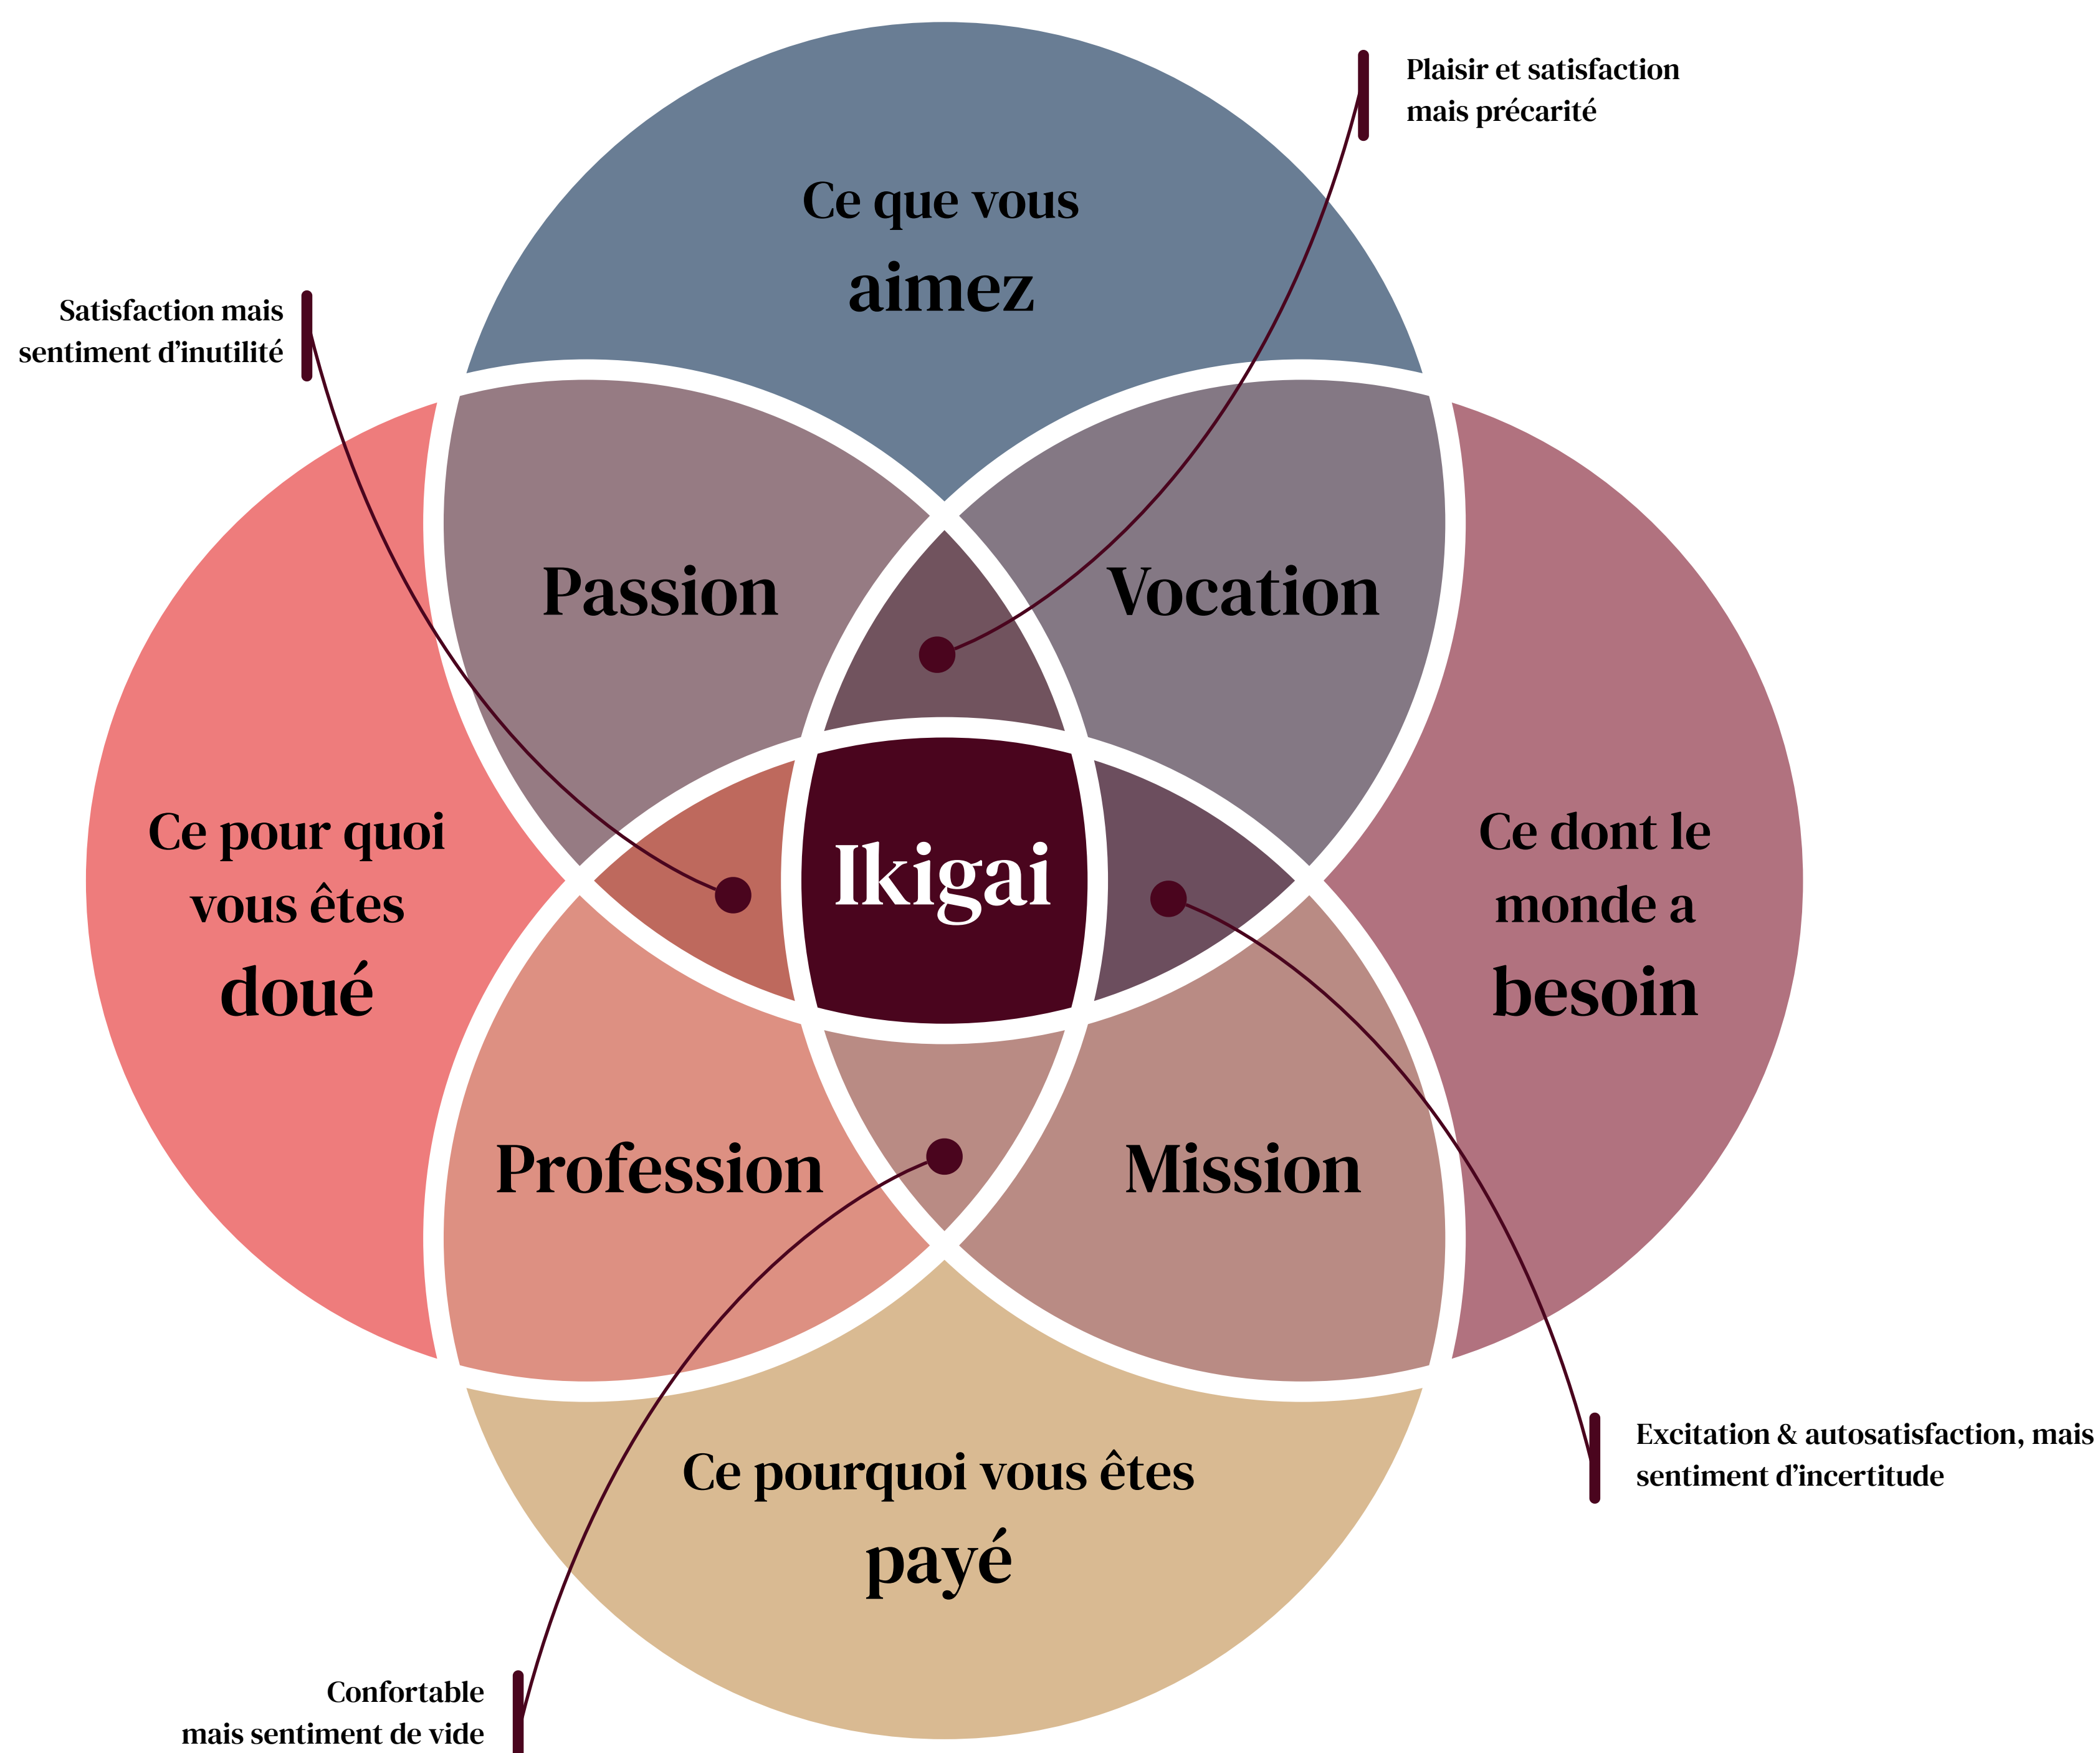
Plaisir et satisfaction mais précarité

Ce que vous aimez

Satisfaction mais sentiment d'inutilité

Passion

Vocation

Ce pour quoi vous êtes doué

Ikigai

Ce dont le monde a besoin

Profession

Mission

Excitation & autosatisfaction, mais sentiment d'incertitude

Ce pourquoi vous êtes payé

Confortable mais sentiment de vide